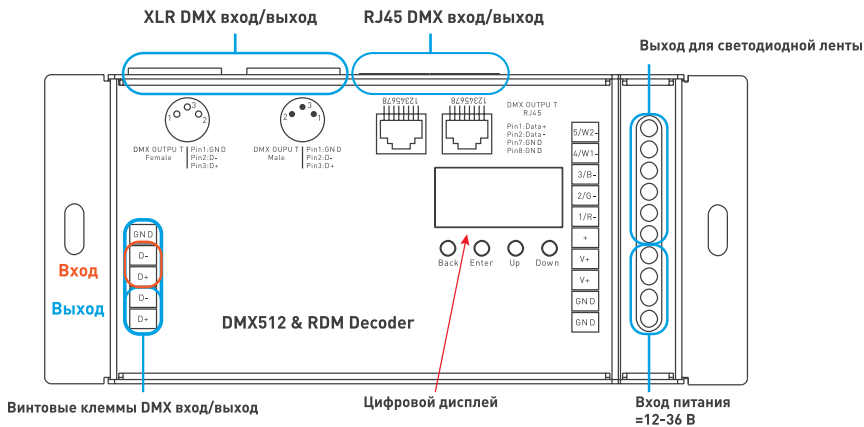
XLR DMX вход/выход

RJ45 DMX вход/выход

Выход для светодиодной ленты

12345678

12345678

DMX OUTPU T
RJ45

Pin1:Data+
Pin2:Data-
Pin7:GN D
Pin8:GN D

DMX OUTPU T
Female

Pin1:GN D
Pin2:D-
Pin3:D+

DMX OUTPU T
Male

Pin1:GN D
Pin2:D-
Pin3:D+

5/W2-
4/W1-
3/B-
2/G-
1/R-
+
V+
V+
GN D
GN D

Back Enter Up Down

GN D
D-
D+
D-
D+

Вход

Выход

DMX512 & RDM Decoder

Винтовые клеммы DMX вход/выход

Цифровой дисплей

Вход питания
=12-36 В